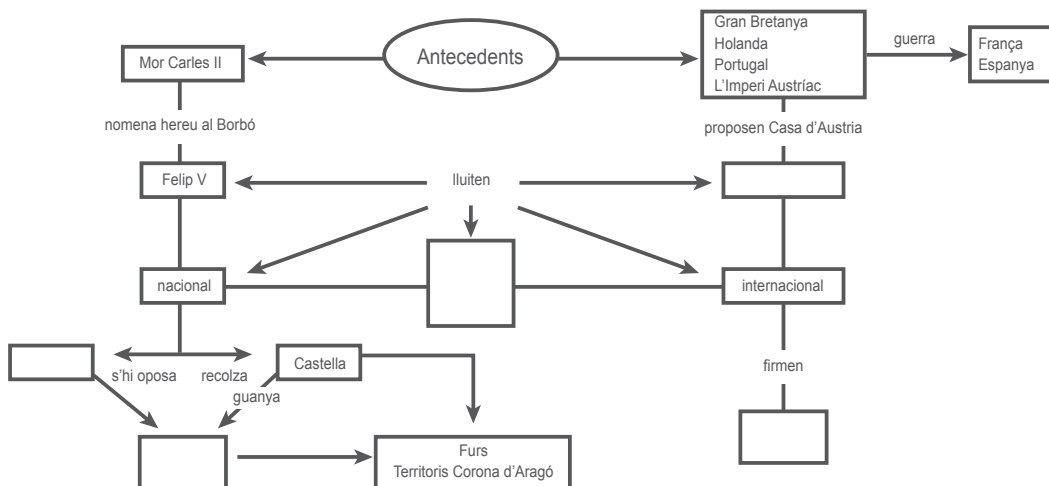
Antecedents

Mor Carles II

Gran Bretanya
Holanda
Portugal
L'Imperi Austríac

guerra

França
Espanya

nomena hereu al Borbó

proposen Casa d'Austria

Felip V

lluiten

nacional

internacional

s'hi oposa

recolza

Castella

guanya

firmen

Furs
Territoris Corona d'Aragó